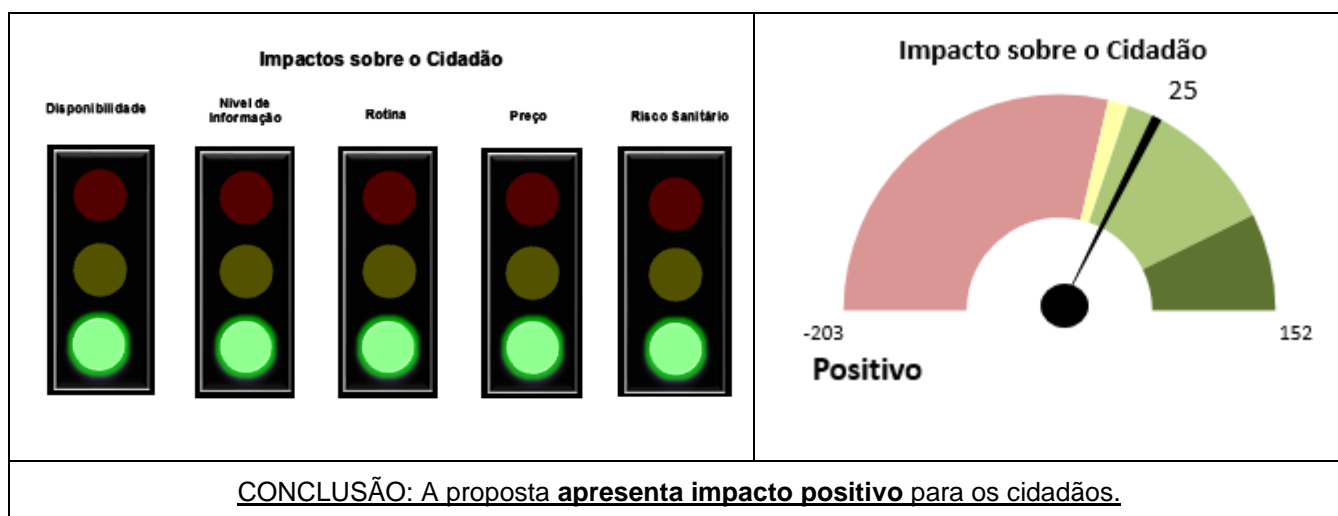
Impactos sobre o Cidadão

Disponibilidade

Nível de Informação

Rotina

Preço

Risco Sanitário

Impacto sobre o Cidadão

25

-203

152

Positivo

CONCLUSÃO: A proposta **apresenta impacto positivo** para os cidadãos.